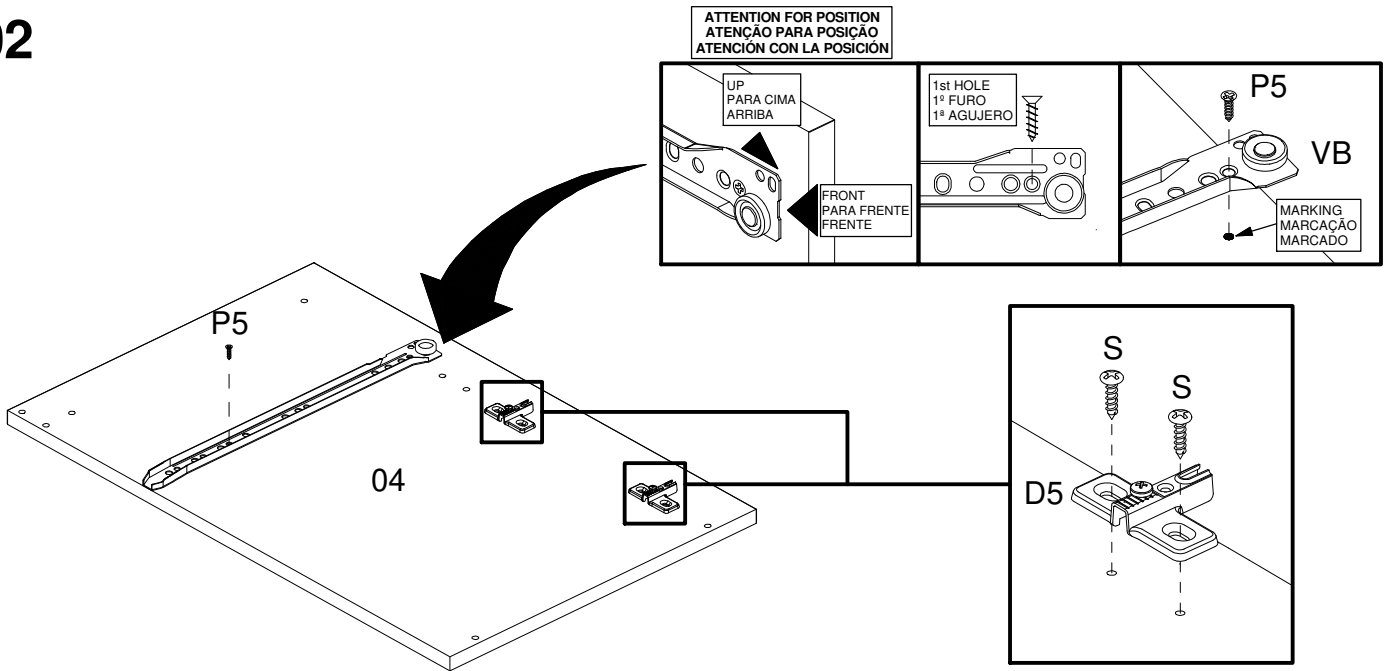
02

ATTENTION FOR POSITION
ATENÇÃO PARA POSIÇÃO
ATENCIÓN CON LA POSICIÓN

UP
PARA CIMA
ARRIBA

FRONT
PARA FRENTE
FRENTE

1st HOLE
1º FURO
1ª AGUJERO

P5

VB

MARKING
MARCAÇÃO
MARCADO

P5

04

S

S

D5